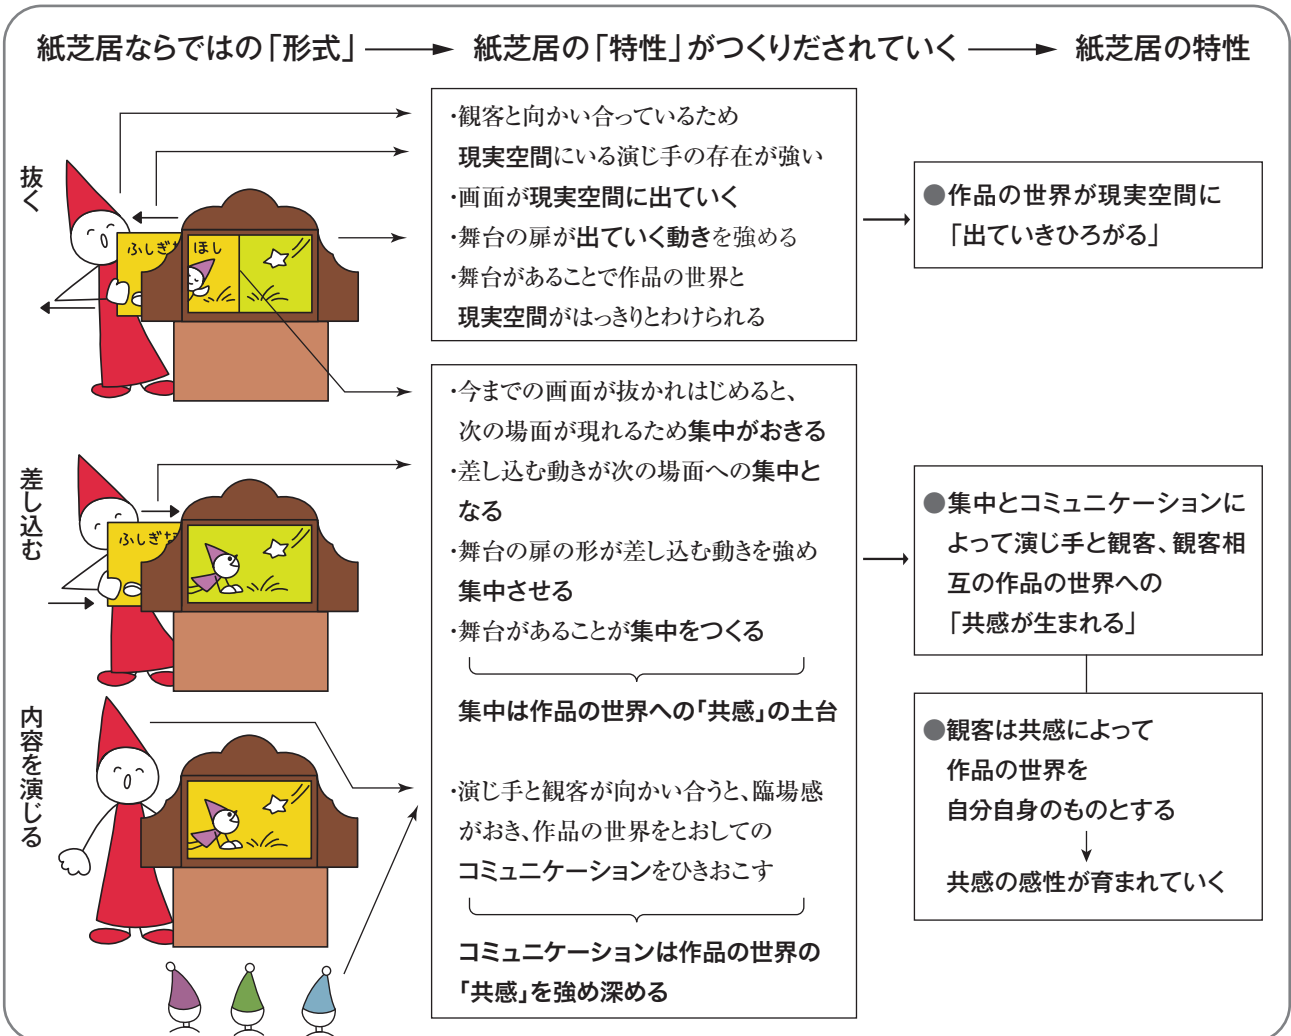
紙芝居ならではの「形式」 紙芝居の「特性」がつくりだされていく 紙芝居の特性

抜く

ふしぎな ほし

差し込む

ふしぎな

内容を演じる

・観客と向かい合っているため現実空間にいる演じ手の存在が強い
・画面が現実空間に出ていく
・舞台の扉が出ていく動きを強める
・舞台があることで作品の世界と現実空間がはっきりとわけられる

●作品の世界が現実空間に「出ていきひろがる」

・今までの画面が抜かれはじめると、次の場面が現れるため集中がおきる
・差し込む動きが次の場面への集中となる
・舞台の扉の形が差し込む動きを強め集中させる
・舞台があることが集中をつくる

集中は作品の世界への「共感」の土台

・演じ手と観客が向かい合うと、臨場感がおき、作品の世界をとおしてのコミュニケーションをひきおこす

コミュニケーションは作品の世界の「共感」を強め深める

●集中とコミュニケーションによって演じ手と観客、観客相互の作品の世界への「共感が生まれる」

●観客は共感によって作品の世界を自分自身のものとする

共感の感性が育まれていく